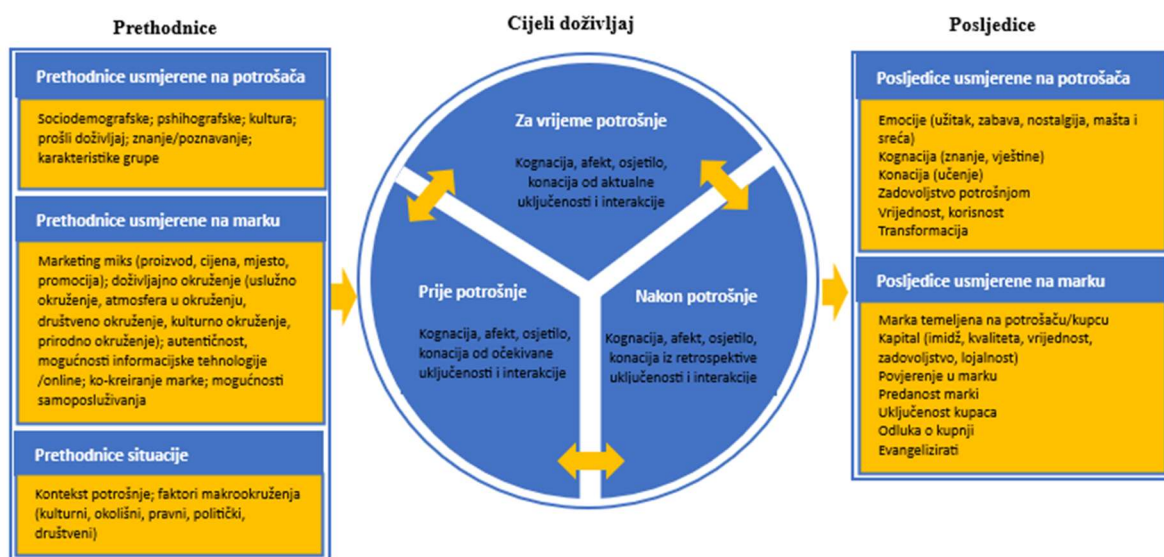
Prethodnice

Prethodnice usmjerene na potrošača

Sociodemografske; pshihografske; kultura; prošli doživljaj; znanje/poznavanje; karakteristike grupe

Prethodnice usmjerene na marku

Marketing miks (proizvod, cijena, mjesto, promocija); doživljajno okruženje (uslužno okruženje, atmosfera u okruženju, društveno okruženje, kulturno okruženje, prirodno okruženje); autentičnost, mogućnosti informacijske tehnologije /online; ko-kreiranje marke; mogućnosti samoposluživanja

Prethodnice situacije

Kontekst potrošnje; faktori makrookruženja (kulturni, okolišni, pravni, politički, društveni)

Cijeli doživljaj

Za vrijeme potrošnje

Kognacija, afekt, osjetilo, konacija od aktualne uključenosti i interakcije

Prije potrošnje

Kognacija, afekt, osjetilo, konacija od očekivane uključenosti i interakcije

Nakon potrošnje

Kognacija, afekt, osjetilo, konacija iz retrospektive uključenosti i interakcije

Posljedice

Posljedice usmjerene na potrošača

Emocije (užitak, zabava, nostalgija, mašta i sreća)
Kognacija (znanje, vještine)
Konacija (učenje)
Zadovoljstvo potrošnjom
Vrijednost, korisnost
Transformacija

Posljedice usmjerene na marku

Marka temeljena na potrošaču/kupcu
Kapital (imidž, kvaliteta, vrijednost, zadovoljstvo, lojalnost)
Povjerenje u marku
Predanost marki
Uključenost kupaca
Odluka o kupnji
Evangelizirati